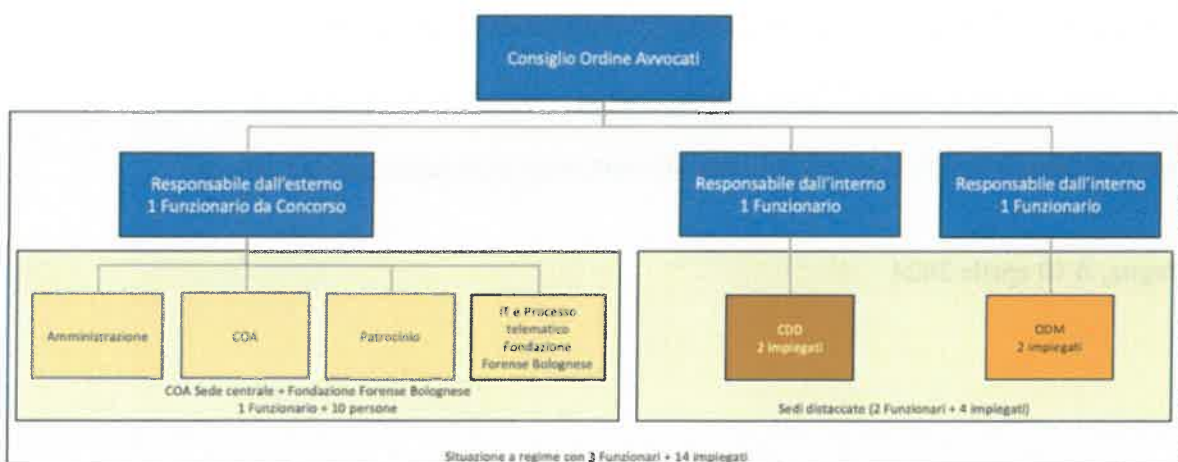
Consiglio Ordine Avvocati

Responsabile dall'esterno
1 Funzionario da Concorso

Responsabile dall'interno
1 Funzionario

Responsabile dall'interno
1 Funzionario

Amministrazione

COA

Patrocinio

IT e Processo telematico Fondazione Forense Bolognese

COA Sede centrale + Fondazione Forense Bolognese
1 Funzionario + 10 persone

CDD
2 impiegati

ODM
2 impiegati

Sedi distaccate (2 Funzionari + 4 impiegati)

Situazione a regime con 3 Funzionari + 14 impiegati